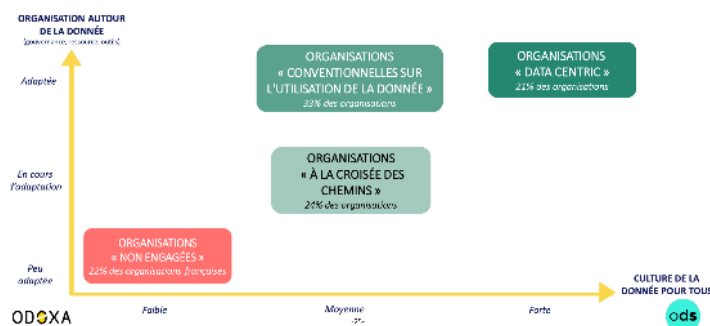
ORGANISATION AUTOUR DE LA DONNÉE
(gouvernance, ressources, outils)

Adaptée

En cours d'adaptation

Peu adaptée

ORGANISATIONS « CONVENTIONNELLES SUR L'UTILISATION DE LA DONNÉE »
33% des organisations

ORGANISATIONS « DATA CENTRIC »
21% des organisations

ORGANISATIONS « À LA CROISÉE DES CHEMINS »
24% des organisations

ORGANISATIONS « NON ENGAGÉES »
22% des organisations françaises

CULTURE DE LA DONNÉE POUR TOUS

Faible

Moyenne

Forte

ODOXA

ods